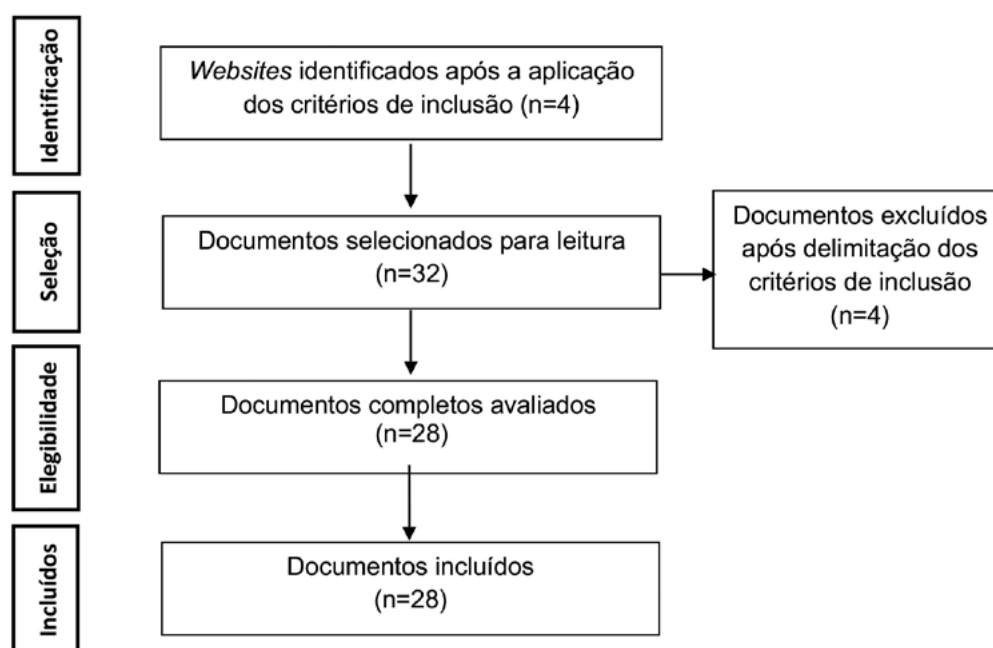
Identificação

Websites identificados após a aplicação dos critérios de inclusão (n=4)

Seleção

Documentos selecionados para leitura (n=32)

Documentos excluídos após delimitação dos critérios de inclusão (n=4)

Elegibilidade

Documentos completos avaliados (n=28)

Incluídos

Documentos incluídos (n=28)